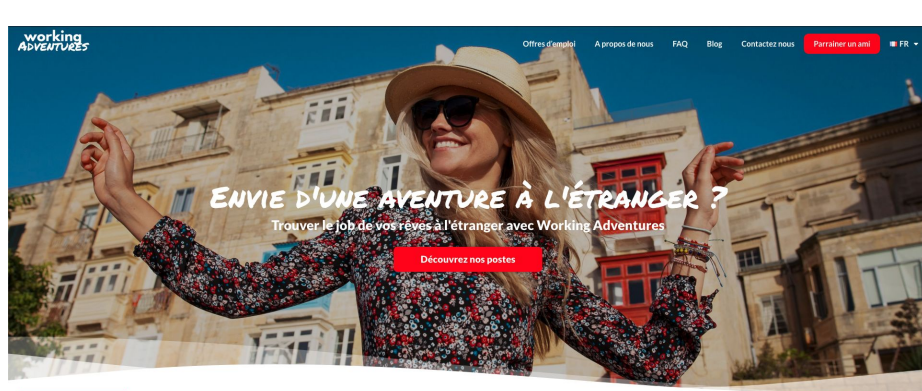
working ADVENTURES

Offres d'emploi A propos de nous FAQ Blog Contactez nous Parrainer un ami FR

ENVIE D'UNE AVENTURE À L'ÉTRANGER ?

Trouver le job de vos rêves à l'étranger avec Working Adventures

Découvrez nos postes